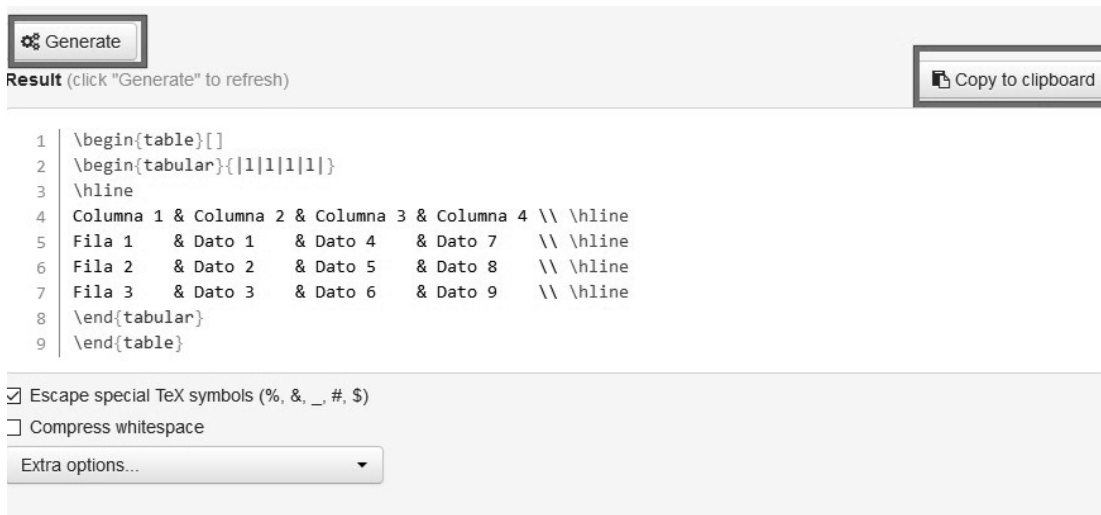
Generate

Result (click "Generate" to refresh)

Copy to clipboard

1 \begin{table}[]
2 \begin{tabular}{|l|l|l|l|}
3 \hline
4 Columna 1 & Columna 2 & Columna 3 & Columna 4 \\ \hline
5 Fila 1 & Dato 1 & Dato 4 & Dato 7 \\ \hline
6 Fila 2 & Dato 2 & Dato 5 & Dato 8 \\ \hline
7 Fila 3 & Dato 3 & Dato 6 & Dato 9 \\ \hline
8 \end{tabular}
9 \end{table}

☑ Escape special TeX symbols (%, &, _, #, $)
☐ Compress whitespace
Extra options...